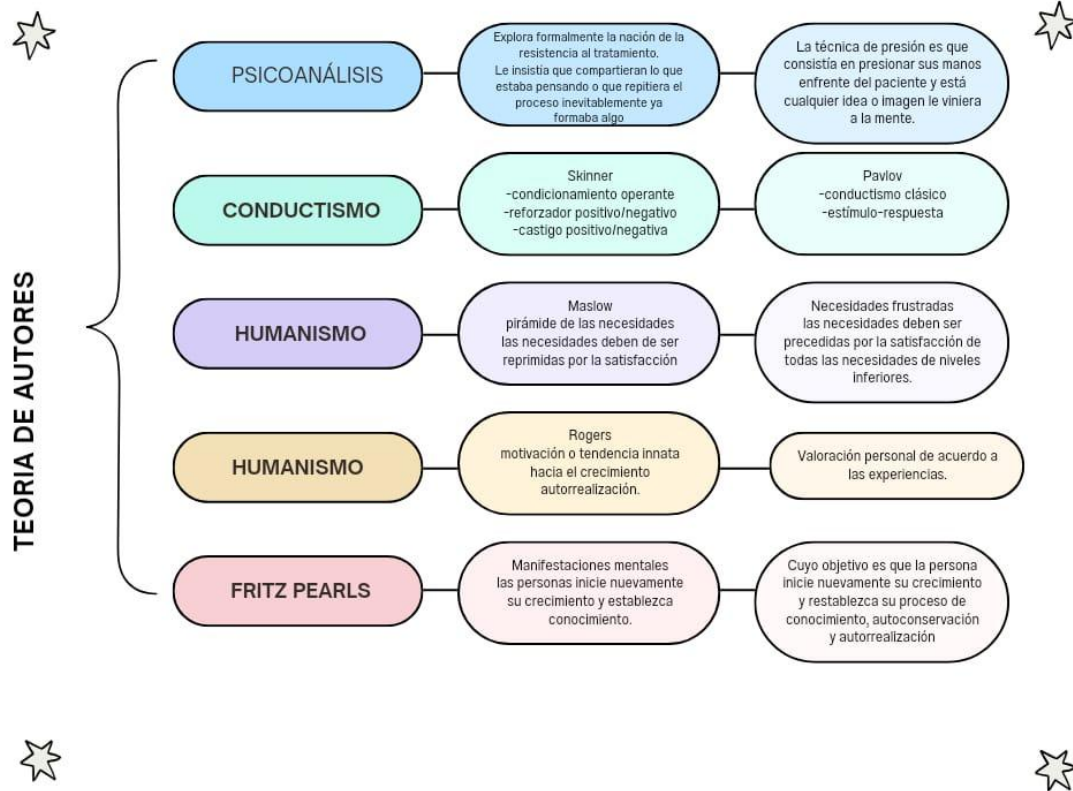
TEORIA DE AUTORES

PSICOANÁLISIS

Explora formalmente la nación de la resistencia al tratamiento. Le insistia que compartieran lo que estaba pensando o que repitiera el proceso inevitablemente ya formaba algo

La técnica de presión es que consistía en presionar sus manos enfrente del paciente y está cualquier idea o imagen le viniera a la mente.

CONDUCTISMO

Skinner
-condicionamiento operante
-reforzador positivo/negativo
-castigo positivo/negativa

Pavlov
-conductismo clásico
-estímulo-respuesta

HUMANISMO

Maslow
pirámide de las necesidades
las necesidades deben de ser reprimidas por la satisfacción

Necesidades frustradas
las necesidades deben ser precedidas por la satisfacción de todas las necesidades de niveles inferiores.

HUMANISMO

Rogers
motivación o tendencia innata hacia el crecimiento autorrealización.

Valoración personal de acuerdo a las experiencias.

FRITZ PEARLS

Manifestaciones mentales
las personas inicie nuevamente su crecimiento y establezca conocimiento.

Cuyo objetivo es que la persona inicie nuevamente su crecimiento y restablezca su proceso de conocimiento, autoconservación y autorrealización